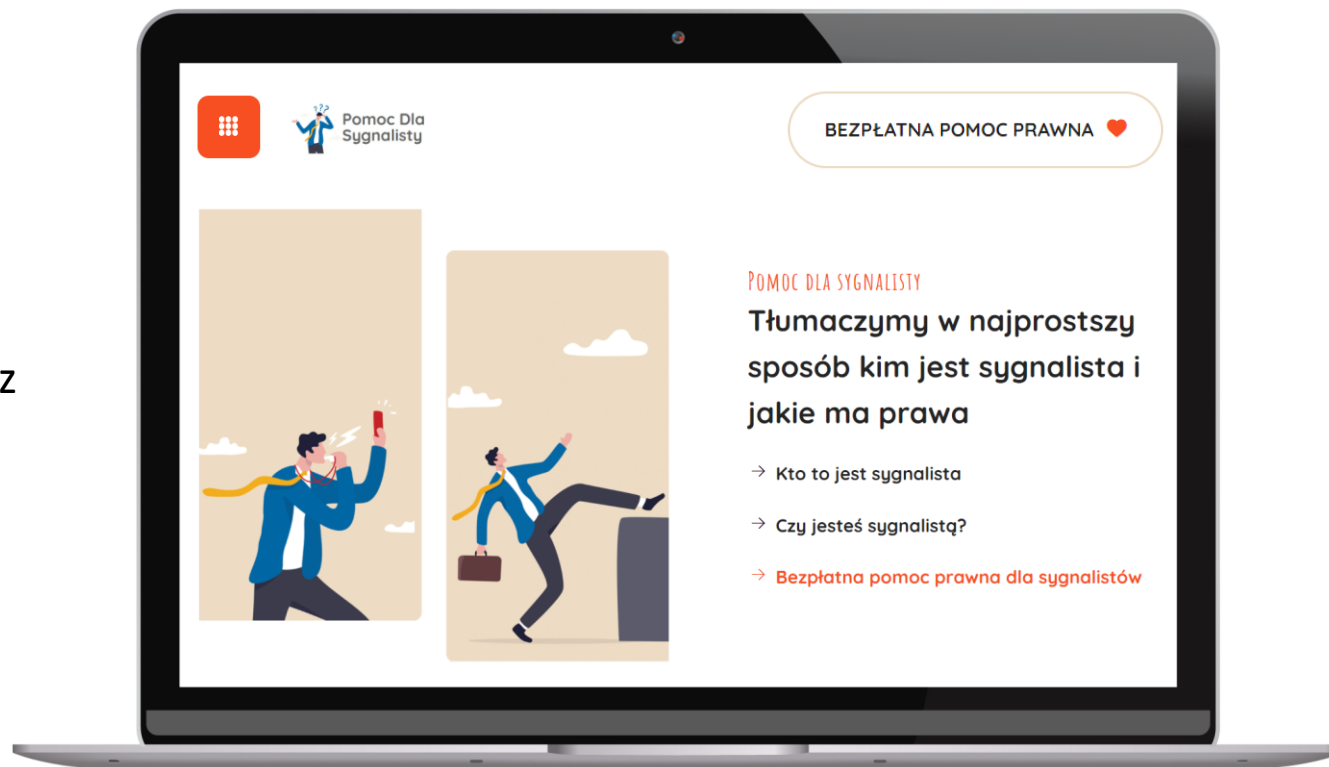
z

Pomoc Dla Sygnalisty

BEZPŁATNA POMOC PRAWNA

POMOC DLA SYGNALISTY

Tłumaczymy w najprostszy sposób kim jest sygnalista i jakie ma prawa

→ Kto to jest sygnalista

→ Czy jesteś sygnalistą?

→ Bezpłatna pomoc prawna dla sygnalistów